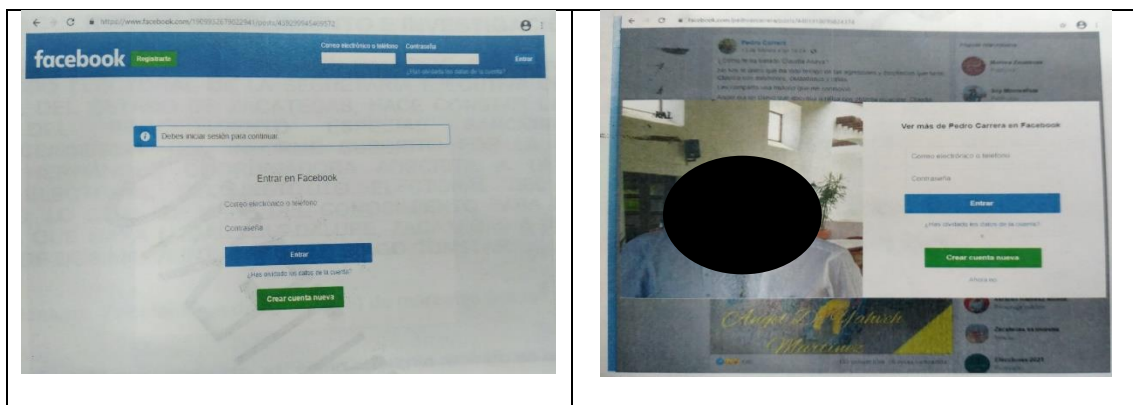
facebook Regístrate

Correo electrónico o teléfono Contraseña

Entrar

¿Has olvidado los datos de la cuenta?

Debes iniciar sesión para continuar.

Entrar en Facebook

Correo electrónico o teléfono

Contraseña

Entrar

¿Has olvidado los datos de la cuenta?

Crear cuenta nueva

Pedro Carrera

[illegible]

Ver más de Pedro Carrera en Facebook

Correo electrónico o teléfono

Contraseña

Entrar

¿Has olvidado los datos de la cuenta?

o

Crear cuenta nueva

Ahora no

Ángel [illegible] Martínez

Elecciones 2021